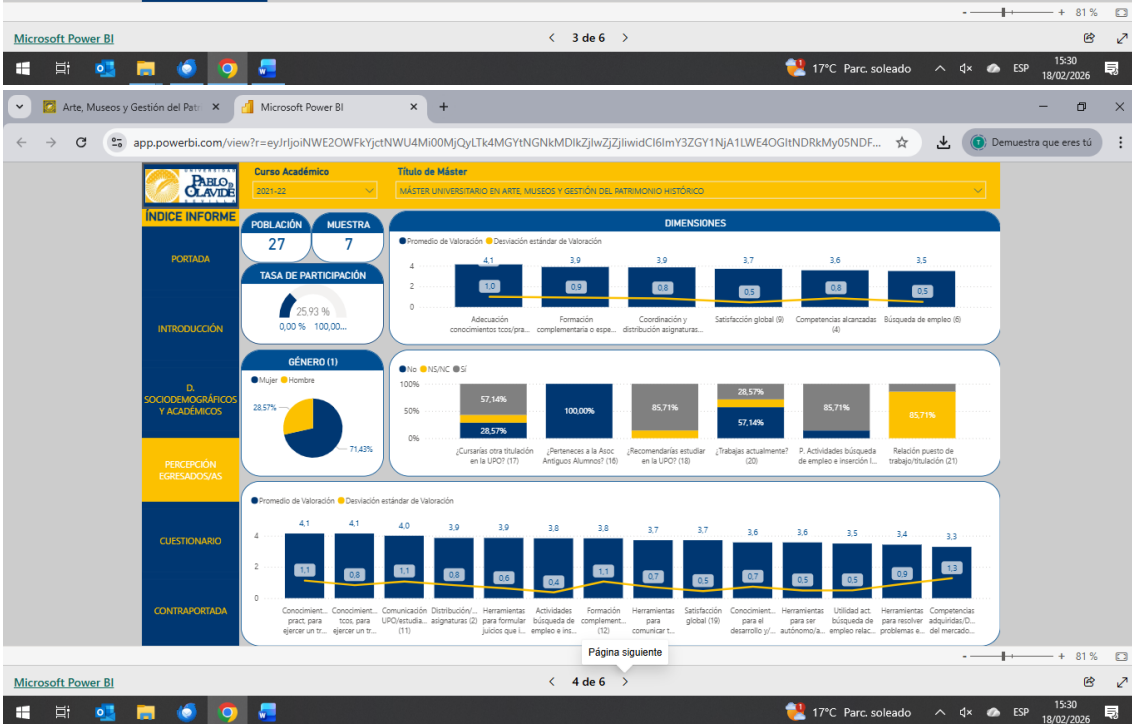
- + 81 %

Microsoft Power BI

< 3 de 6 >

17°C Parc. soleado ESP 15:30 18/02/2026

Arte, Museos y Gestión del Patr ×
Microsoft Power BI ×
+

app.powerbi.com/view?r=eyJrIjoiNWE2OWFkYjctNWU4Mi00MjQyLTk4MGYtNGNkMDlkZjlwZjZjIiwidCI6ImY3ZGY1NjA1LWE4OGItNDRkMy05NDF...

Demuestra que eres tú

UNIVERSIDAD PABLO DE OLAVIDE SEVILLA

Curso Académico
2021-22

Título de Máster
MÁSTER UNIVERSITARIO EN ARTE, MUSEOS Y GESTIÓN DEL PATRIMONIO HISTÓRICO

ÍNDICE INFORME

PORTADA

INTRODUCCIÓN

D. SOCIODEMOGRÁFICOS Y ACADÉMICOS

PERCEPCIÓN EGRESADOS/AS

CUESTIONARIO

CONTRAPORTADA

POBLACIÓN
27

MUESTRA
7

TASA DE PARTICIPACIÓN
25,93 %
0,00 % 100,00...

GÉNERO (1)
Mujer Hombre
28,57%
71,43%

DIMENSIONES
Promedio de Valoración Desviación estándar de Valoración
4
2
0
4,1 1,0 Adecuación conocimientos tcos/pra...
3,9 0,9 Formación complementaria o espe...
3,9 0,8 Coordinación y distribución asignaturas...
3,7 0,5 Satisfacción global (9)
3,6 0,8 Competencias alcanzadas (4)
3,5 0,5 Búsqueda de empleo (6)

No NS/NC Sí
100%
50%
0%
57,14% 28,57% ¿Cursarías otra titulación en la UPO? (17)
100,00% ¿Perteneces a la Asoc Antiguos Alumnos? (16)
85,71% ¿Recomendarías estudiar en la UPO? (18)
28,57% 57,14% ¿Trabajas actualmente? (20)
85,71% P. Actividades búsqueda de empleo e inserción l...
85,71% Relación puesto de trabajo/titulación (21)

Promedio de Valoración Desviación estándar de Valoración
4
2
0
4,1 1,1 Conocimient... pract. para ejercer un tr...
4,1 0,8 Conocimient... tcos. para ejercer un tr...
4,0 1,1 Comunicación UPO/estudia... (11)
3,9 0,8 Distribución/... asignaturas (2)
3,9 0,6 Herramientas para formular juicios que i...
3,8 0,4 Actividades búsqueda de empleo e ins...
3,8 1,1 Formación complement... (12)
3,7 0,7 Herramientas para comunicar t...
3,7 0,5 Satisfacción global (19)
3,6 0,7 Conocimient... para el desarrollo y/...
3,6 0,5 Herramientas para ser autónomo/a...
3,5 0,5 Utilidad act. búsqueda de empleo relac...
3,4 0,9 Herramientas para resolver problemas e...
3,3 1,3 Competencias adquiridas/D... del mercado...

Página siguiente

- + 81 %

Microsoft Power BI

< 4 de 6 >

17°C Parc. soleado ESP 15:30 18/02/2026